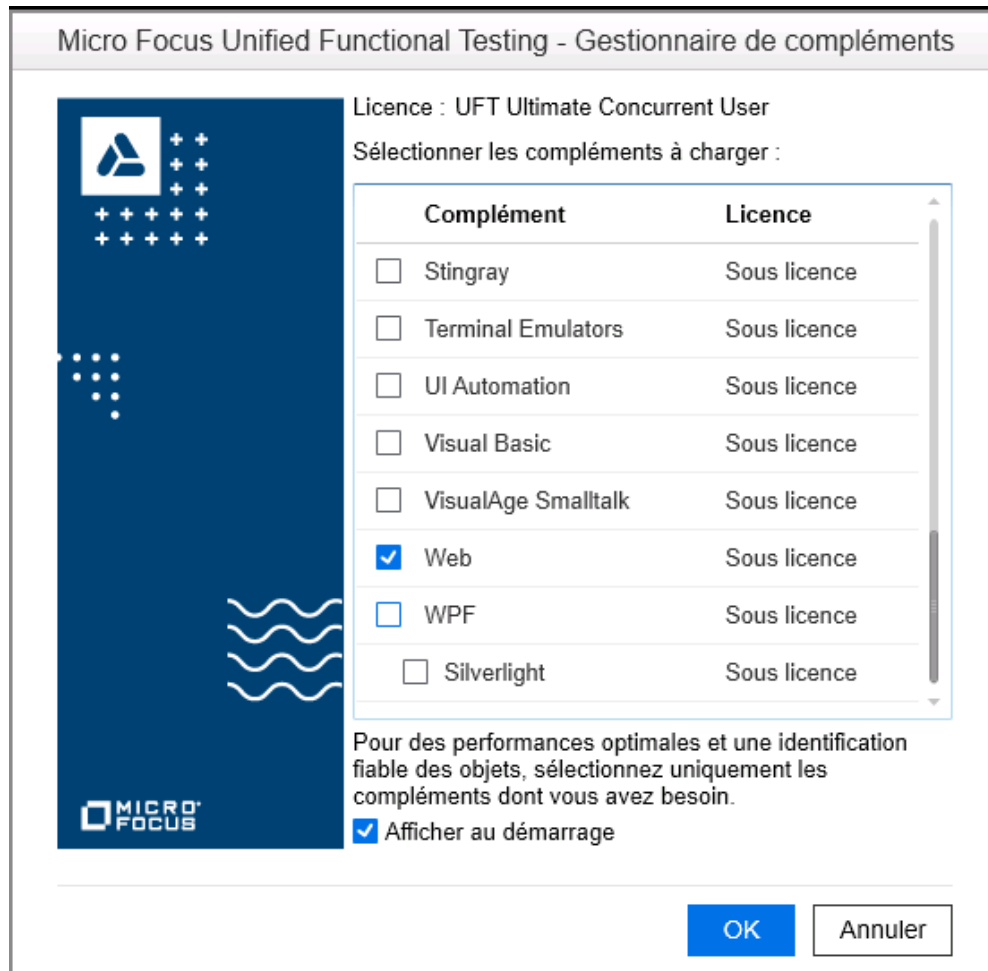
Micro Focus Unified Functional Testing - Gestionnaire de compléments

Licence : UFT Ultimate Concurrent User

Sélectionner les compléments à charger :

| Complément | Licence |
|---|---|
| Stingray | Sous licence |
| Terminal Emulators | Sous licence |
| UI Automation | Sous licence |
| Visual Basic | Sous licence |
| VisualAge Smalltalk | Sous licence |
| Web | Sous licence |
| WPF | Sous licence |
| Silverlight | Sous licence |

Pour des performances optimales et une identification fiable des objets, sélectionnez uniquement les compléments dont vous avez besoin.

Afficher au démarrage

MICRO FOCUS

OK

Annuler